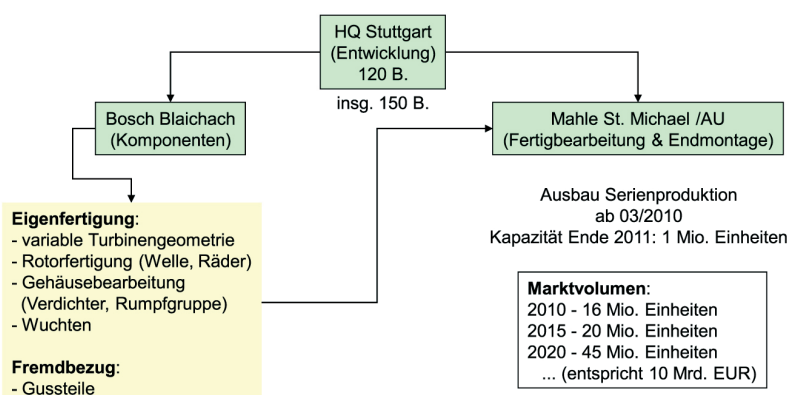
HQ Stuttgart
(Entwicklung)
120 B.

insg. 150 B.

Bosch Blaichach
(Komponenten)

Mahle St. Michael /AU
(Fertigbearbeitung & Endmontage)

Eigenfertigung:
- variable Turbinengeometrie
- Rotorfertigung (Welle, Räder)
- Gehäusebearbeitung (Verdichter, Rumpfgruppe)
- Wuchten

Fremdbezug:
- Gussteile

Ausbau Serienproduktion
ab 03/2010
Kapazität Ende 2011: 1 Mio. Einheiten

Marktvolumen:
2010 - 16 Mio. Einheiten
2015 - 20 Mio. Einheiten
2020 - 45 Mio. Einheiten
... (entspricht 10 Mrd. EUR)